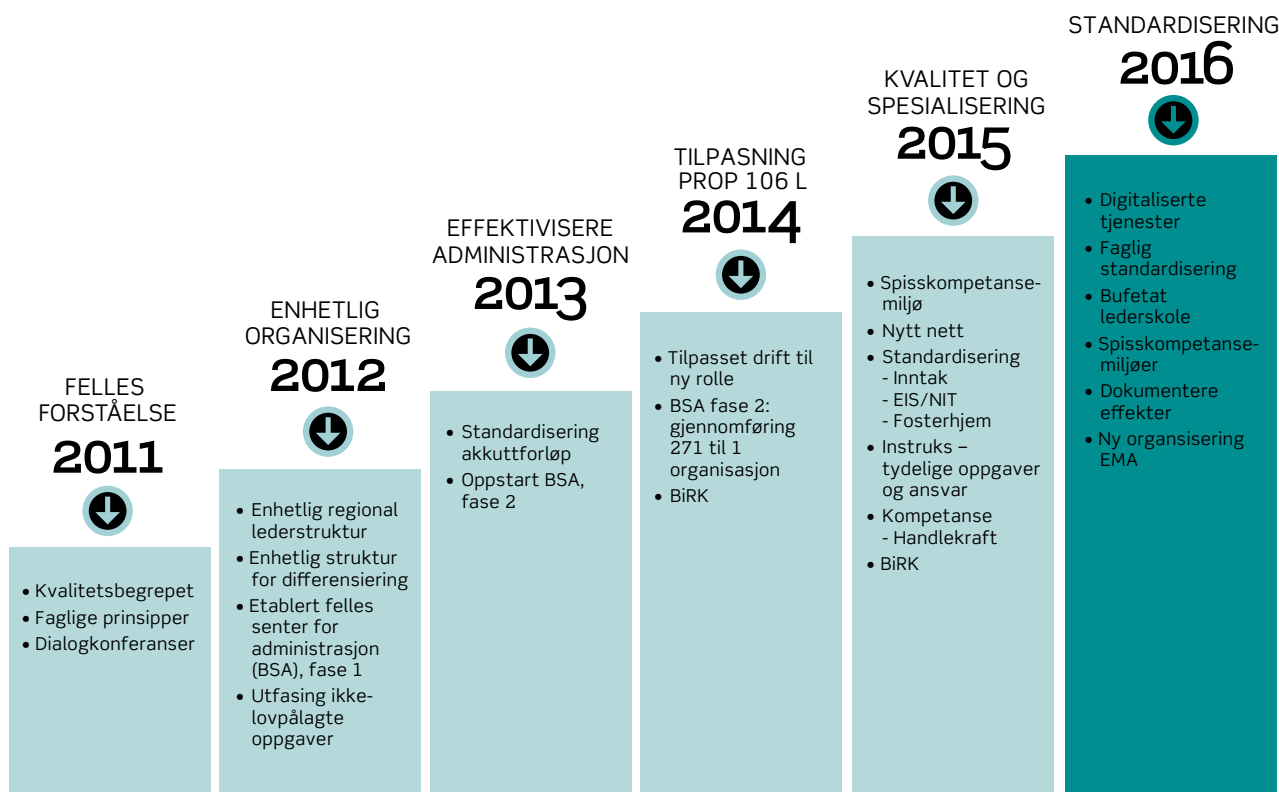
FELLES FORSTÅELSE
2011

• Kvalitetsbegrepet
• Faglige prinsipper
• Dialogkonferanser

ENHETLIG ORGANISERING
2012

• Enhetlig regional lederstruktur
• Enhetlig struktur for differensiering
• Etablert felles senter for administrasjon (BSA), fase 1
• Utfasing ikke-lovpålagte oppgaver

EFFEKTIVISERE ADMINISTRASJON
2013

• Standardisering akkuttforløp
• Oppstart BSA, fase 2

TILPASNING PROP 106 L
2014

• Tilpasset drift til ny rolle
• BSA fase 2: gjennomføring 271 til 1 organisasjon
• BiRK

KVALITET OG SPESIALISERING
2015

• Spisskompetansemiljø
• Nytt nett
• Standardisering
- Inntak
- EIS/NIT
- Fosterhjem
• Instruks – tydelige oppgaver og ansvar
• Kompetanse
- Handlekraft
• BiRK

STANDARDISERING
2016

• Digitaliserte tjenester
• Faglig standardisering
• Bufetat lederskole
• Spisskompetansemiljøer
• Dokumentere effekter
• Ny organisering EMA